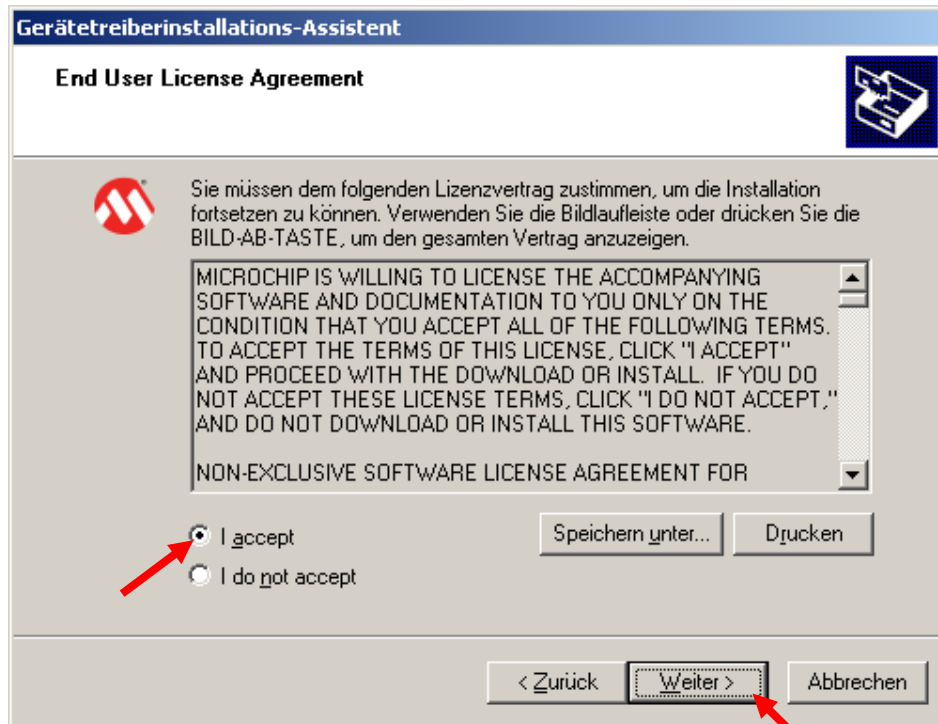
Gerätetreiberinstallations-Assistent

End User License Agreement

Sie müssen dem folgenden Lizenzvertrag zustimmen, um die Installation fortsetzen zu können. Verwenden Sie die Bildlaufleiste oder drücken Sie die BILD-AB-TASTE, um den gesamten Vertrag anzuzeigen.

MICROCHIP IS WILLING TO LICENSE THE ACCOMPANYING SOFTWARE AND DOCUMENTATION TO YOU ONLY ON THE CONDITION THAT YOU ACCEPT ALL OF THE FOLLOWING TERMS. TO ACCEPT THE TERMS OF THIS LICENSE, CLICK "I ACCEPT" AND PROCEED WITH THE DOWNLOAD OR INSTALL. IF YOU DO NOT ACCEPT THESE LICENSE TERMS, CLICK "I DO NOT ACCEPT," AND DO NOT DOWNLOAD OR INSTALL THIS SOFTWARE.

NON-EXCLUSIVE SOFTWARE LICENSE AGREEMENT FOR

I accept

I do not accept

Speichern unter...

Drucken

< Zurück

Weiter >

Abbrechen